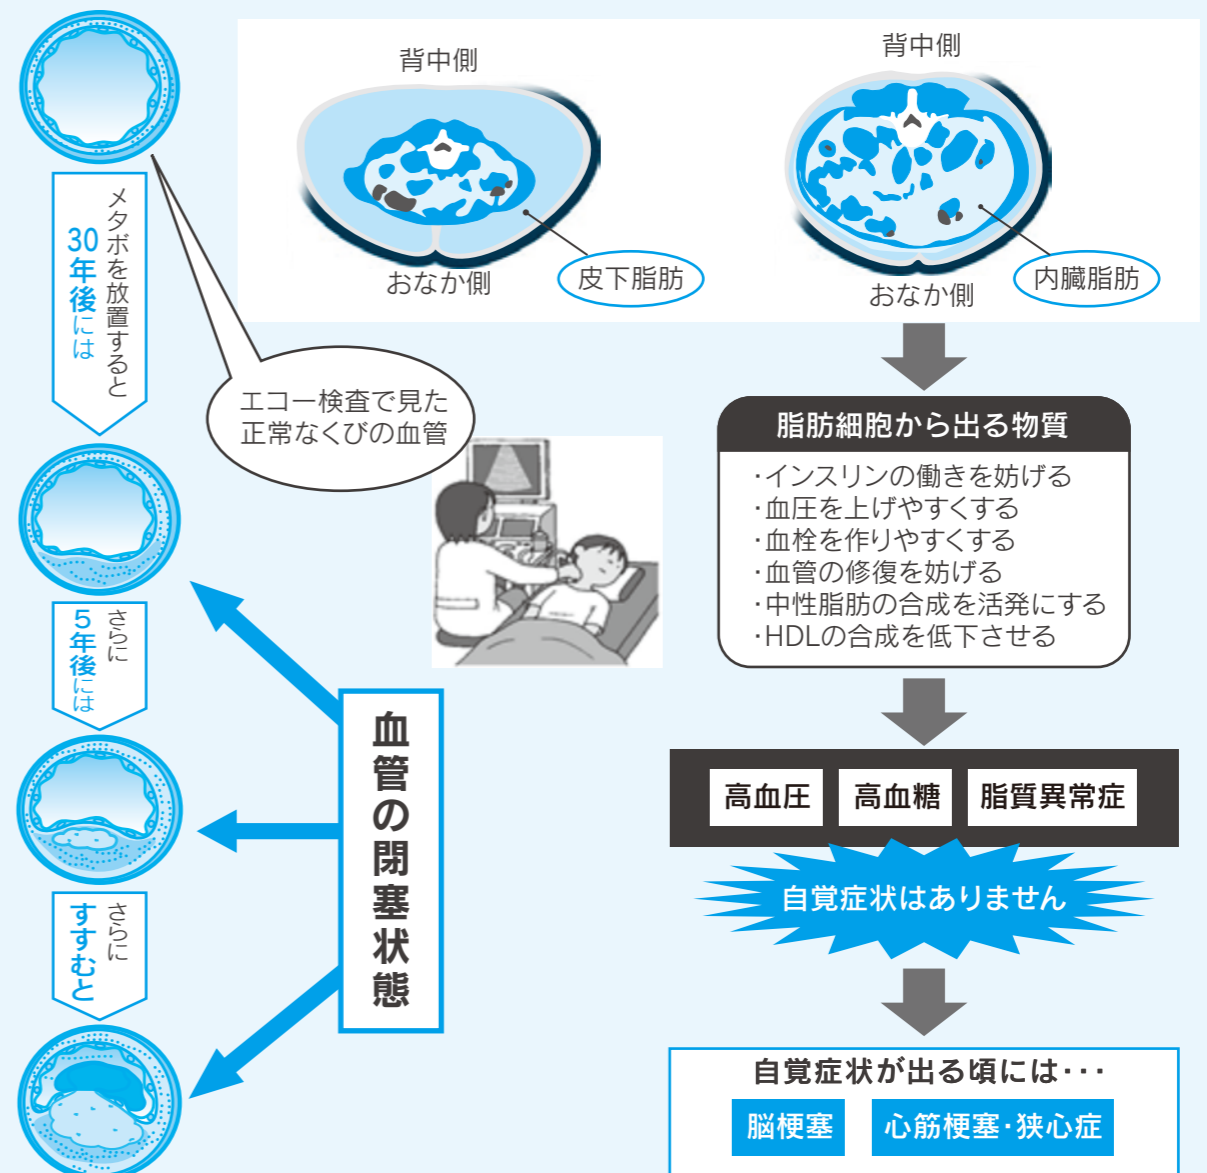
背中側

おなか側

皮下脂肪

背中側

おなか側

内臓脂肪

メタボを放置すると
30年後には

エコー検査で見た
正常なくびの血管

脂肪細胞から出る物質

·インスリンの働きを妨げる
·血圧を上げやすくする
·血栓を作りやすくする
·血管の修復を妨げる
·中性脂肪の合成を活発にする
·HDLの合成を低下させる

さらに
5年後には

血管の閉塞状態

高血圧

高血糖

脂質異常症

自覚症状はありません

さらに
すすむと

自覚症状が出る頃には···

脳梗塞

心筋梗塞·狭心症